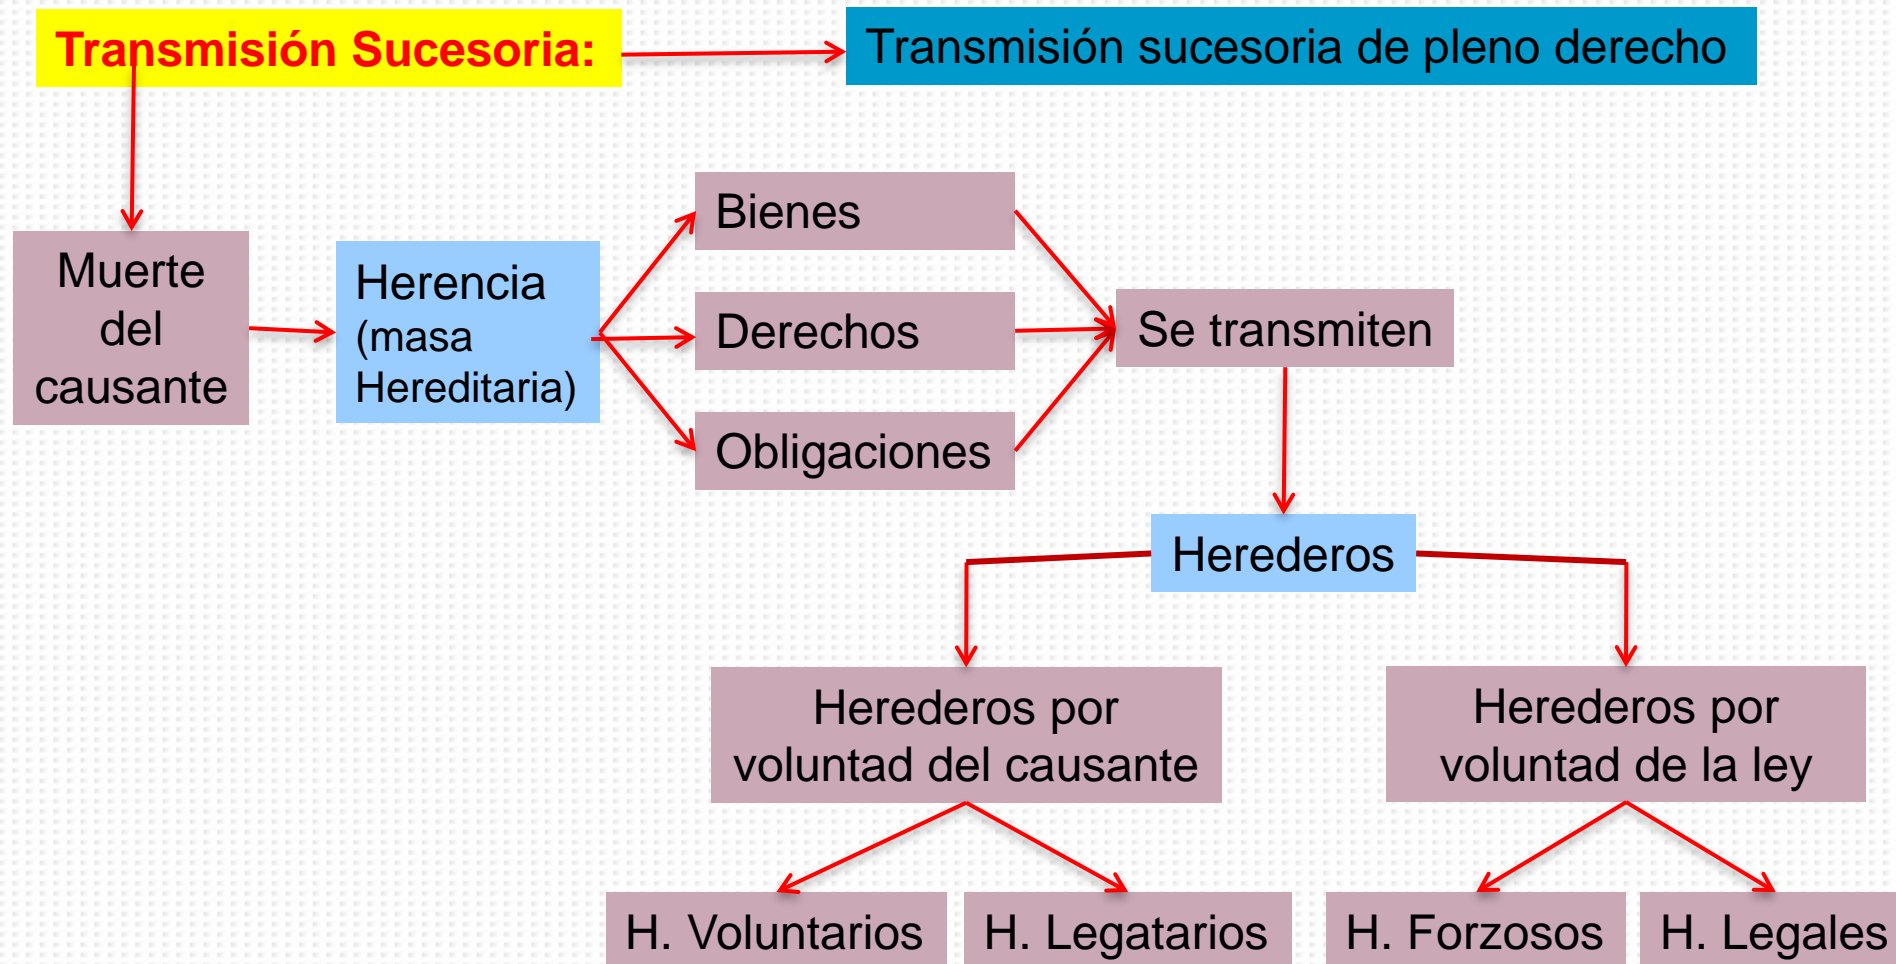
Transmisión Sucesoria:

Transmisión sucesoria de pleno derecho

Muerte del causante

Herencia (masa Hereditaria)

Bienes

Derechos

Obligaciones

Se transmiten

Herederos

Herederos por voluntad del causante

Herederos por voluntad de la ley

H. Voluntarios

H. Legatarios

H. Forzosos

H. Legales